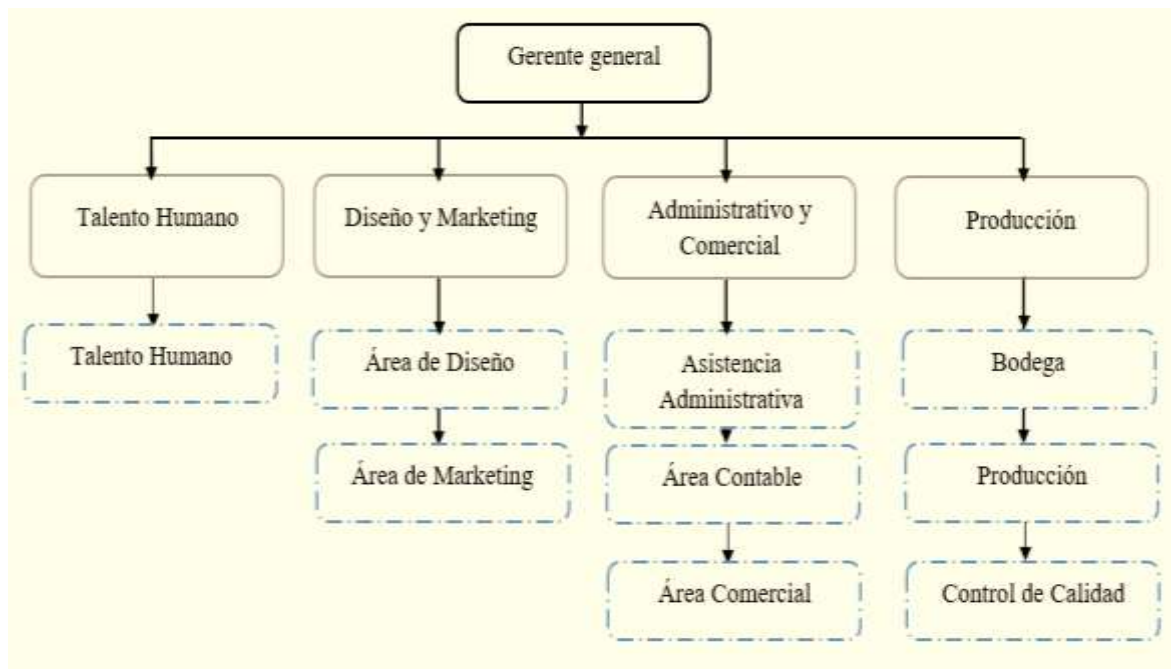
Gerente general

Talento Humano

Diseño y Marketing

Administrativo y Comercial

Producción

Talento Humano

Área de Diseño

Área de Marketing

Asistencia Administrativa

Área Contable

Área Comercial

Bodega

Producción

Control de Calidad